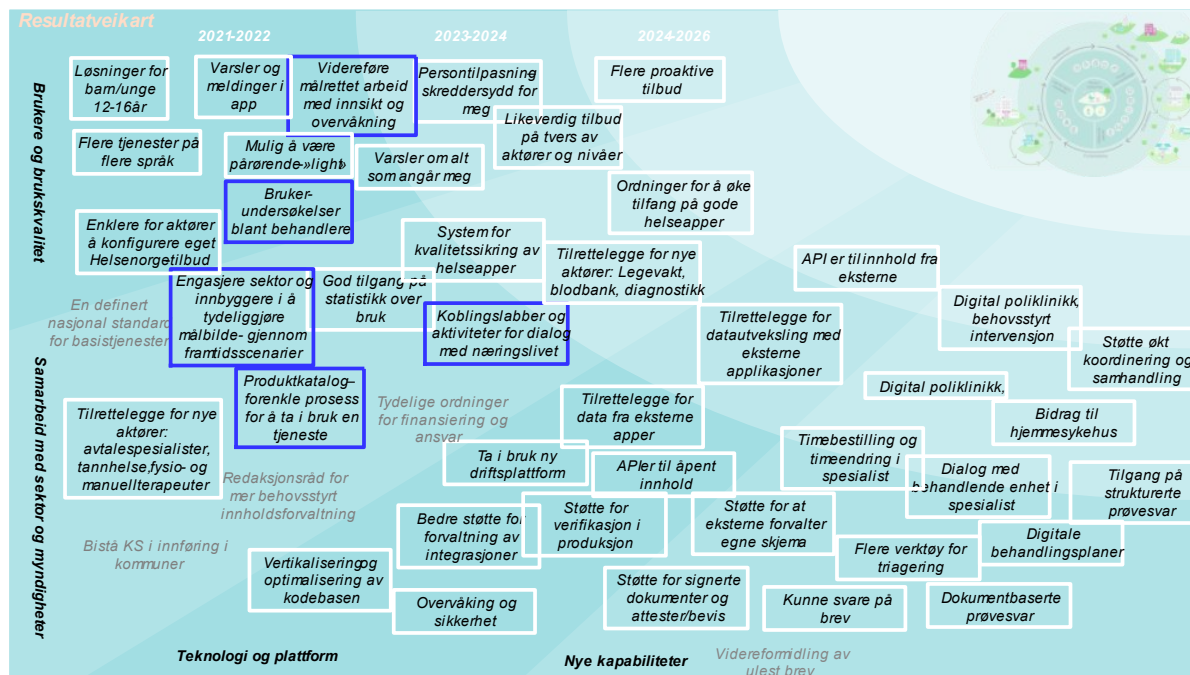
Resultatveikart

2021-2022

2023-2024

2024-2026

Brukere og brukskvalitet

Samarbeid med sektor og myndigheter

Løsninger for barn/unge 12-16år

Varsler og meldinger i app

Videreføre målrettet arbeid med innsikt og overvåkning

Persontilpasning skreddersydd for meg

Flere proaktive tilbud

Flere tjenester på flere språk

Mulig å være pårørende-»light»

Varsler om alt som angår meg

Likeverdig tilbud på tvers av aktører og nivåer

Bruker-undersøkelser blant behandlere

Ordninger for å øke tilfang på gode helseapper

Enklere for aktører å konfigurere eget Helsenorgetilbud

System for kvalitetssikring av helseapper

Tilrettelegge for nye aktører: Legevakt, blodbank, diagnostikk

API er til innhold fra eksterne

Engasjere sektor og innbyggere i å tydeliggjøre målbilde- gjennom framtidsscenarier

God tilgang på statistikk over bruk

Digital poliklinikk, behovsstyrt intervensjon

En definert nasjonal standard for basistjenester

Koblingslabber og aktiviteter for dialog med næringslivet

Tilrettelegge for datautveksling med eksterne applikasjoner

Støtte økt koordinering og samhandling

Produktkatalog– forenkle prosess for å ta i bruk en tjeneste

Digital poliklinikk,

Tilrettelegge for nye aktører: avtalespesialister, tannhelse,fysio- og manuellterapeuter

Tydelige ordninger for finansiering og ansvar

Tilrettelegge for data fra eksterne apper

Bidrag til hjemmesykehus

Ta i bruk ny driftsplattform

APIer til åpent innhold

Timebestilling og timeendring i spesialist

Dialog med behandlende enhet i spesialist

Tilgang på strukturerte prøvesvar

Redaksjonsråd for mer behovsstyrt innholdsforvaltning

Bedre støtte for forvaltning av integrasjoner

Støtte for verifikasjon i produksjon

Støtte for at eksterne forvalter egne skjema

Flere verktøy for triagering

Digitale behandlingsplaner

Bistå KS i innføring i kommuner

Vertikaliseringog optimalisering av kodebasen

Overvåking og sikkerhet

Støtte for signerte dokumenter og attester/bevis

Kunne svare på brev

Dokumentbaserte prøvesvar

Teknologi og plattform

Nye kapabiliteter

Videreformidling av ulest brev